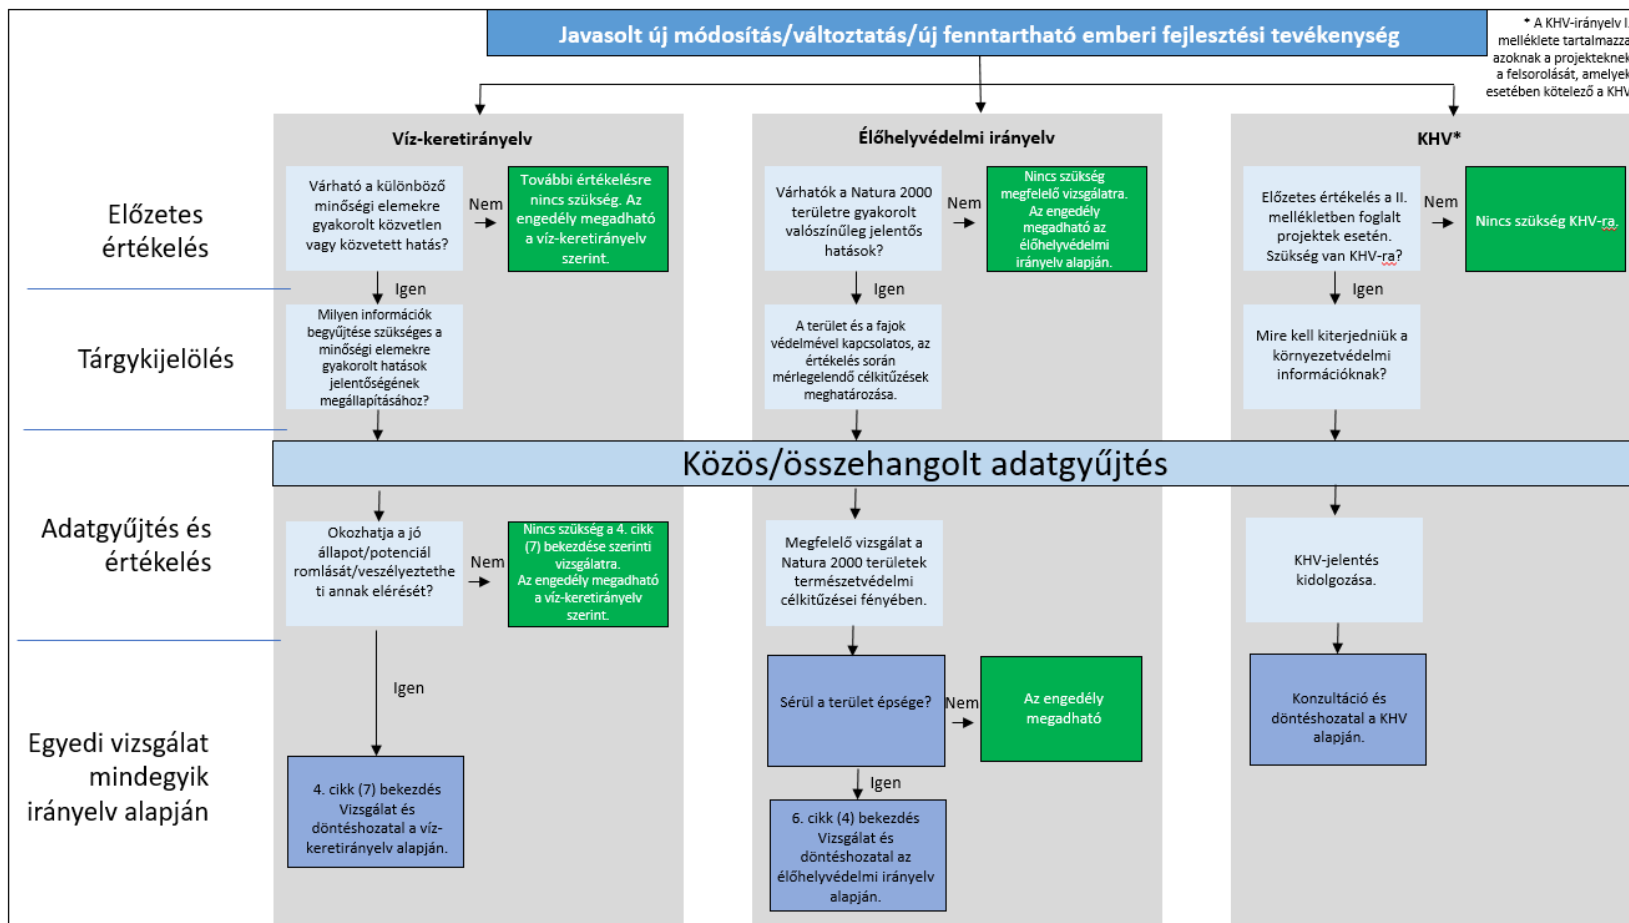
Javasolt új módosítás/változtatás/új fenntartható emberi fejlesztési tevékenység

* A KHV-irányelv I. melléklete tartalmazza azoknak a projekteknek a felsorolását, amelyek esetében kötelező a KHV

Víz-keretirányelv

Élőhelyvédelmi irányelv

KHV*

Előzetes értékelés

Várható a különböző minőségi elemekre gyakorolt közvetlen vagy közvetett hatás?

Nem

További értékelésre nincs szükség. Az engedély megadható a víz-keretirányelv szerint.

Várhatók a Natura 2000 területre gyakorolt valószínűleg jelentős hatások?

Nem

Nincs szükség megfelelő vizsgálatra. Az engedély megadható az élőhelyvédelmi irányelv alapján.

Előzetes értékelés a II. mellékletben foglalt projektek esetén. Szükség van KHV-ra?

Nem

Nincs szükség KHV-ra.

Igen

Igen

Igen

Tárgykijelölés

Milyen információk begyűjtése szükséges a minőségi elemekre gyakorolt hatások jelentőségének megállapításához?

A terület és a fajok védelmével kapcsolatos, az értékelés során mérlegelendő célkitűzések meghatározása.

Mire kell kiterjedniük a környezetvédelmi információknak?

Közös/összehangolt adatgyűjtés

Adatgyűjtés és értékelés

Okozhatja a jó állapot/potenciál romlását/veszélyeztethe ti annak elérését?

Nem

Nincs szükség a 4. cikk (7) bekezdése szerinti vizsgálatra. Az engedély megadható a víz-keretirányelv szerint.

Megfelelő vizsgálat a Natura 2000 területek természetvédelmi célkitűzései fényében.

KHV-jelentés kidolgozása.

Igen

Sérül a terület épsége?

Nem

Az engedély megadható

Konzultáció és döntéshozatal a KHV alapján.

Igen

Egyedi vizsgálat mindegyik irányelv alapján

4. cikk (7) bekezdés Vizsgálat és döntéshozatal a víz-keretirányelv alapján.

6. cikk (4) bekezdés Vizsgálat és döntéshozatal az élőhelyvédelmi irányelv alapján.